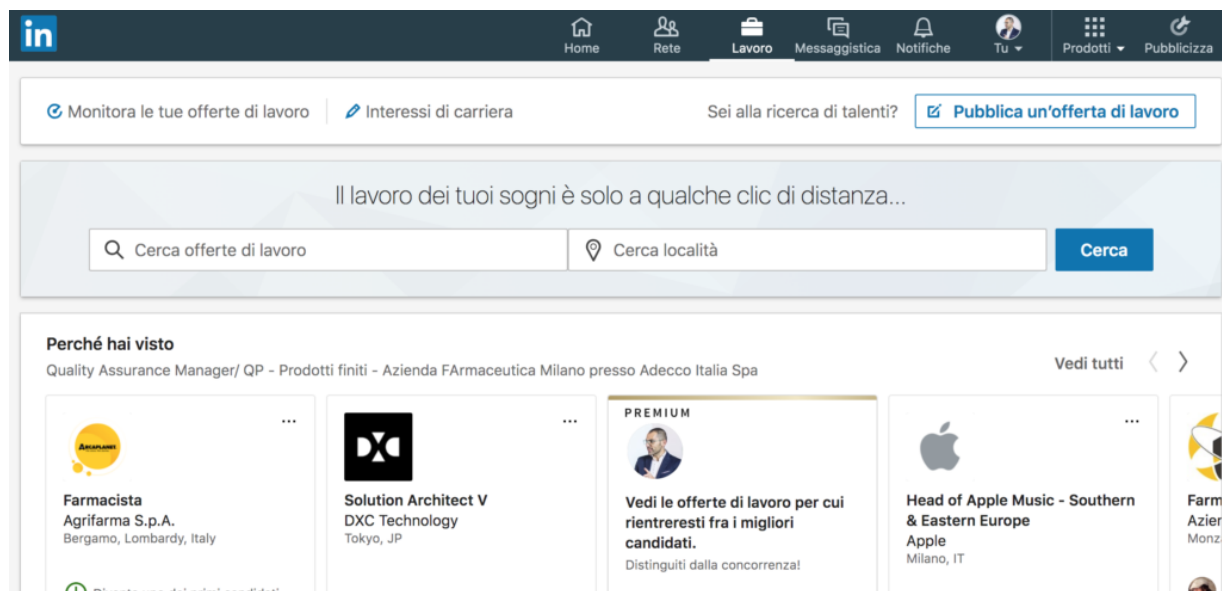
in

Home Rete Lavoro Messaggistica Notifiche Tu Prodotti Pubblicizza

Monitora le tue offerte di lavoro | Interessi di carriera

Sei alla ricerca di talenti? Pubblica un'offerta di lavoro

Il lavoro dei tuoi sogni è solo a qualche clic di distanza...

Cerca offerte di lavoro | Cerca località | Cerca

Perché hai visto
Quality Assurance Manager/ QP - Prodotti finiti - Azienda FArmaceutica Milano presso Adecco Italia Spa

Vedi tutti

ARCAPLANET

Farmacista
Agrifarma S.p.A.
Bergamo, Lombardy, Italy

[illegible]

DXC

Solution Architect V
DXC Technology
Tokyo, JP

PREMIUM

Vedi le offerte di lavoro per cui rientreresti fra i migliori candidati.
Distinguiti dalla concorrenza!

Head of Apple Music - Southern & Eastern Europe
Apple
Milano, IT

Farm
Azier
Monz